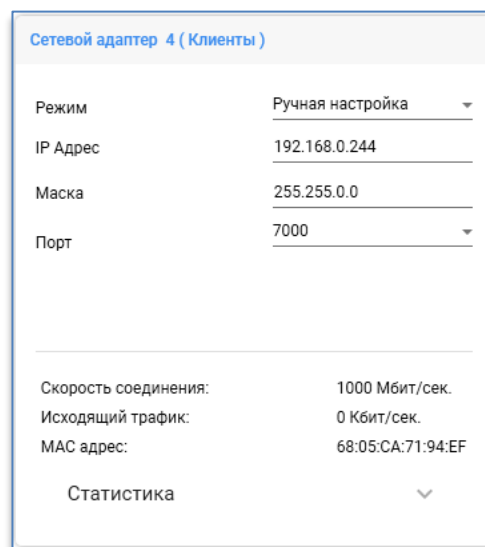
Сетевой адаптер 4 ( Клиенты )

Режим
Ручная настройка

IP Адрес
192.168.0.244

Маска
255.255.0.0

Порт
7000

Скорость соединения:
1000 Мбит/сек.

Исходящий трафик:
0 Кбит/сек.

MAC адрес:
68:05:CA:71:94:EF

Статистика